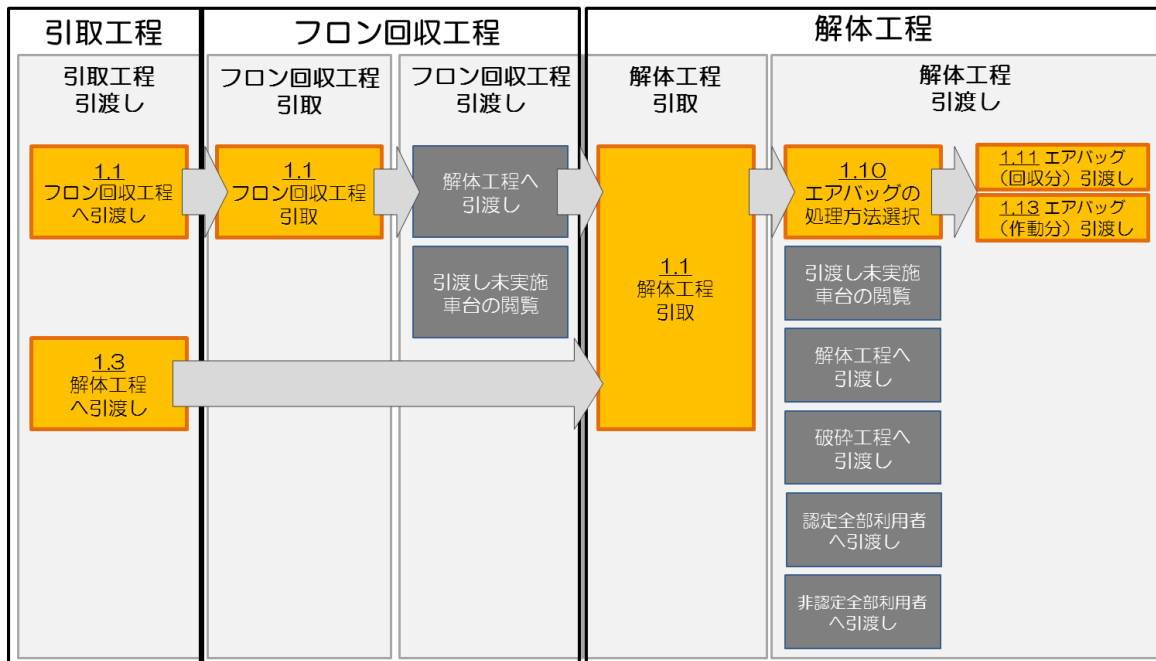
引取工程

フロン回収工程

解体工程

引取工程
引渡し

フロン回収工程
引取

フロン回収工程
引渡し

解体工程
引取

解体工程
引渡し

1.1
フロン回収工程
へ引渡し

1.1
フロン回収工程
引取

解体工程へ
引渡し

引渡し未実施
車台の閲覧

1.1
解体工程
引取

1.10
エアバッグの
処理方法選択

1.11 エアバッグ
(回収分) 引渡し

1.13 エアバッグ
(作動分) 引渡し

引渡し未実施
車台の閲覧

解体工程へ
引渡し

破砕工程へ
引渡し

認定全部利用者
へ引渡し

非認定全部利用者
へ引渡し

1.3
解体工程
へ引渡し